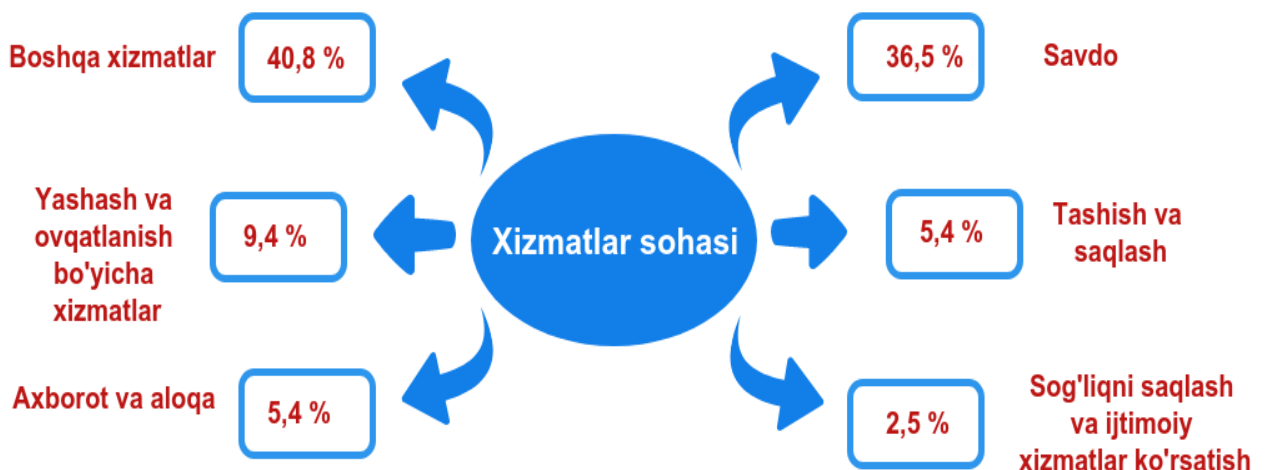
Boshqa xizmatlar
40,8 %

36,5 %
Savdo

Yashash va ovqatlanish bo'yicha xizmatlar
9,4 %

Xizmatlar sohasi

5,4 %
Tashish va saqlash

Axborot va aloqa
5,4 %

2,5 %
Sog'liqni saqlash va ijtimoiy xizmatlar ko'rsatish